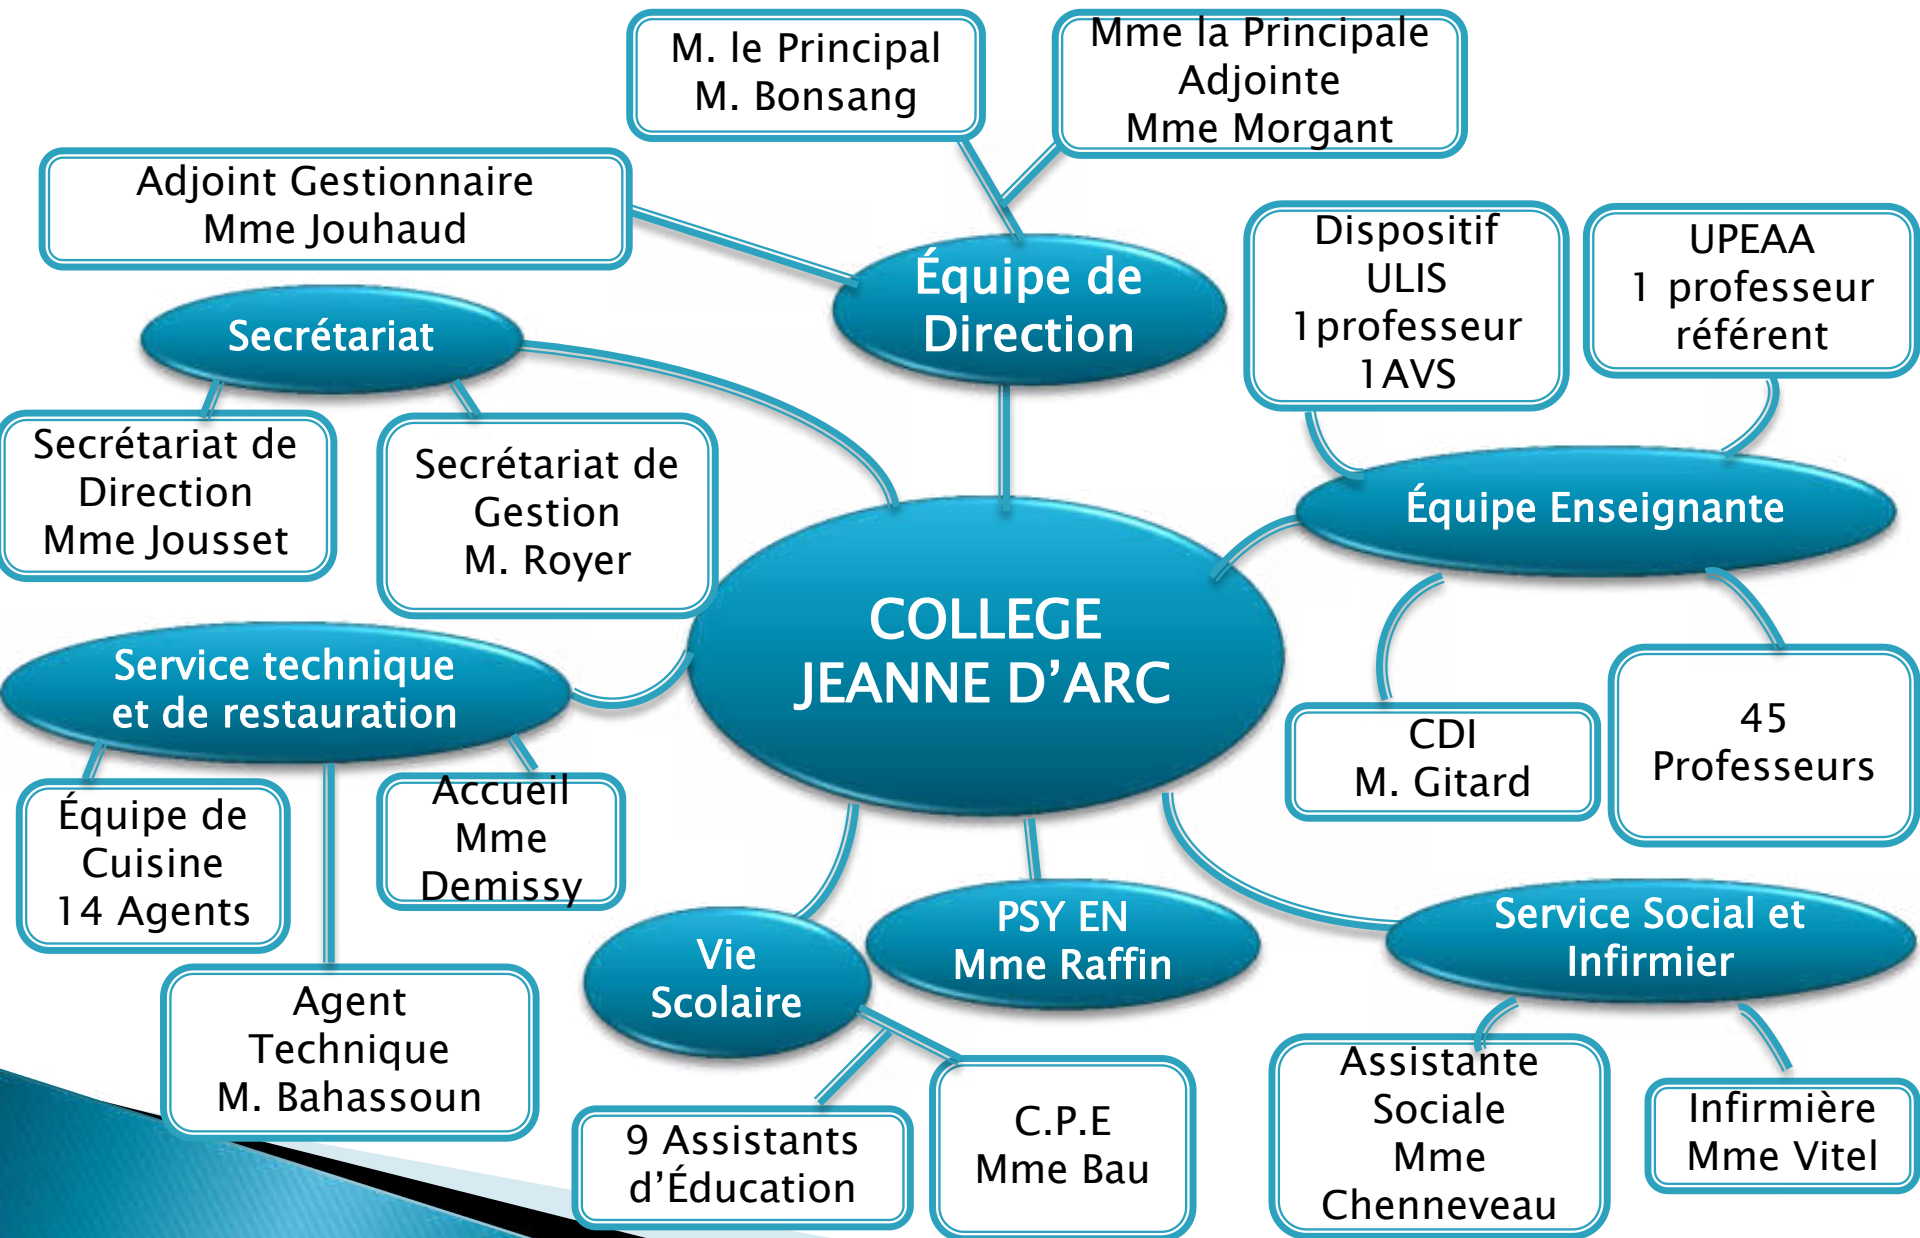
M. le Principal
M. Bonsang

Mme la Principale Adjointe
Mme Morgant

Adjoint Gestionnaire
Mme Jouhaud

Équipe de Direction

Secrétariat

Dispositif ULIS
1 professeur
1 AVS

UPEAA
1 professeur référent

Secrétariat de Direction
Mme Jousset

Secrétariat de Gestion
M. Royer

Équipe Enseignante

COLLEGE JEANNE D'ARC

Service technique et de restauration

CDI
M. Gitard

45 Professeurs

Équipe de Cuisine
14 Agents

Accueil
Mme Demissy

Vie Scolaire

PSY EN
Mme Raffin

Service Social et Infirmier

Agent Technique
M. Bahassoun

9 Assistants d'Éducation

C.P.E
Mme Bau

Assistante Sociale
Mme Chenneveau

Infirmière
Mme Vitel